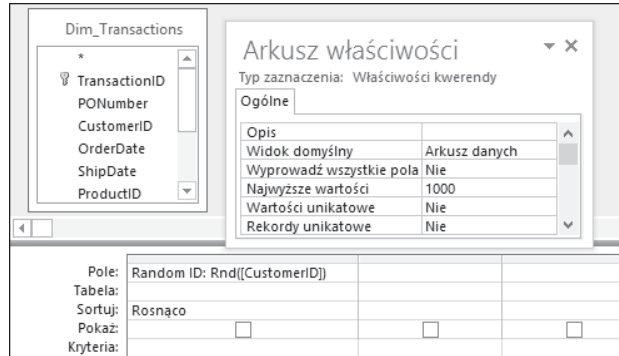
Dim_Transactions

*
TransactionID
PONumber
CustomerID
OrderDate
ShipDate
ProductID

Arkusz właściwości

Typ zaznaczenia: Właściwości kwerendy

Ogólne

| Opis | |
|---|---|
| Widok domyślny | Arkusz danych |
| Wyprowadź wszystkie pola | Nie |
| Najwyższe wartości | 1000 |
| Wartości unikatowe | Nie |
| Rekordy unikatowe | Nie |

| Pole: | Random ID: Rnd([CustomerID]) | | |
|---|---|---|---|
| Tabela: | | | |
| Sortuj: | Rosnąco | | |
| Pokaż: | ☐ | ☐ | ☐ |
| Kryteria: | | | |